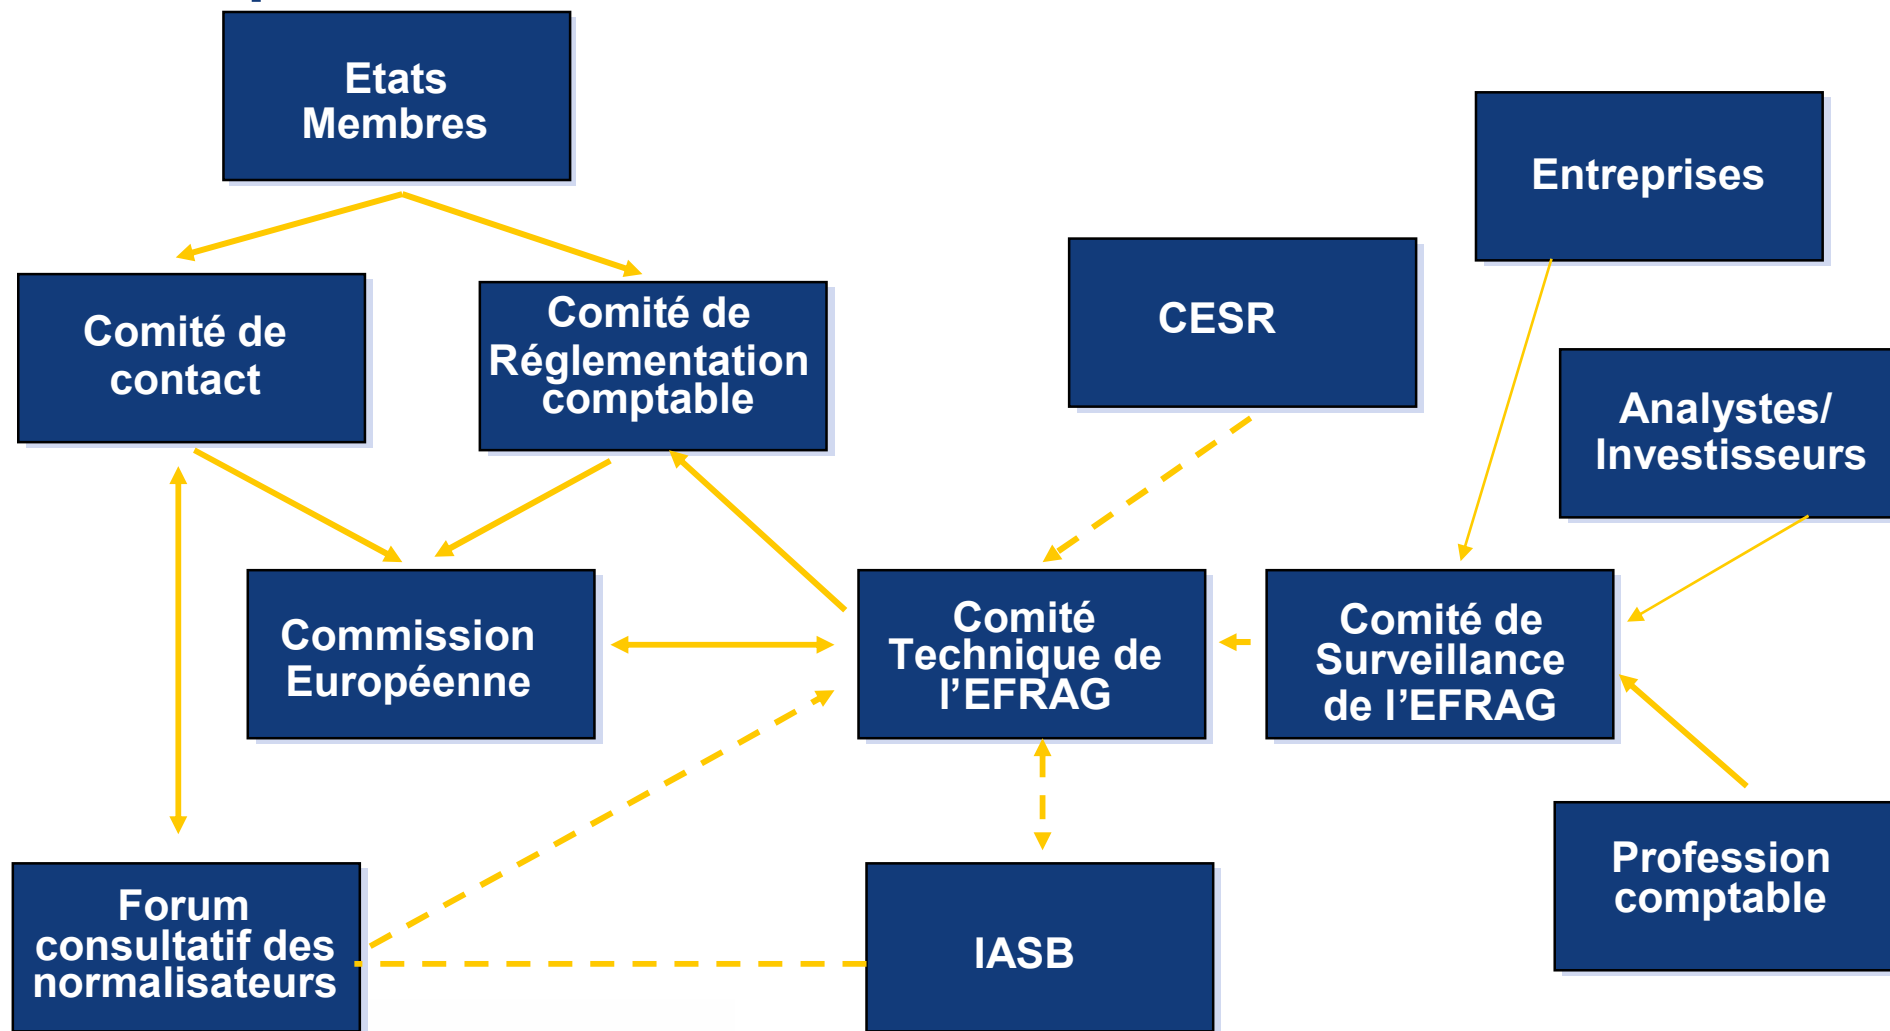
Etats Membres

Comité de contact

Comité de Réglementation comptable

CESR

Entreprises

Analystes/ Investisseurs

Commission Européenne

Comité Technique de l’EFRAG

Comité de Surveillance de l’EFRAG

Profession comptable

Forum consultatif des normalisateurs

IASB